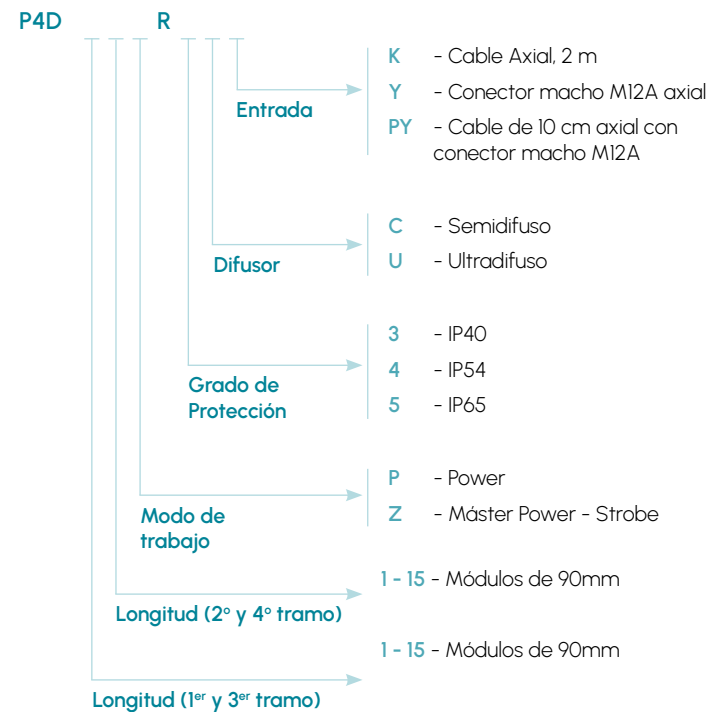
P4D R

Entrada
K - Cable Axial, 2 m
Y - Conector macho M12A axial
PY - Cable de 10 cm axial con conector macho M12A

Difusor
C - Semidifuso
U - Ultradifuso

Grado de Protección
3 - IP40
4 - IP54
5 - IP65

Modo de trabajo
P - Power
Z - Máster Power - Strobe

Longitud (2º y 4º tramo)
1 - 15 - Módulos de 90mm

Longitud (1$^{er}$ y 3$^{er}$ tramo)
1 - 15 - Módulos de 90mm